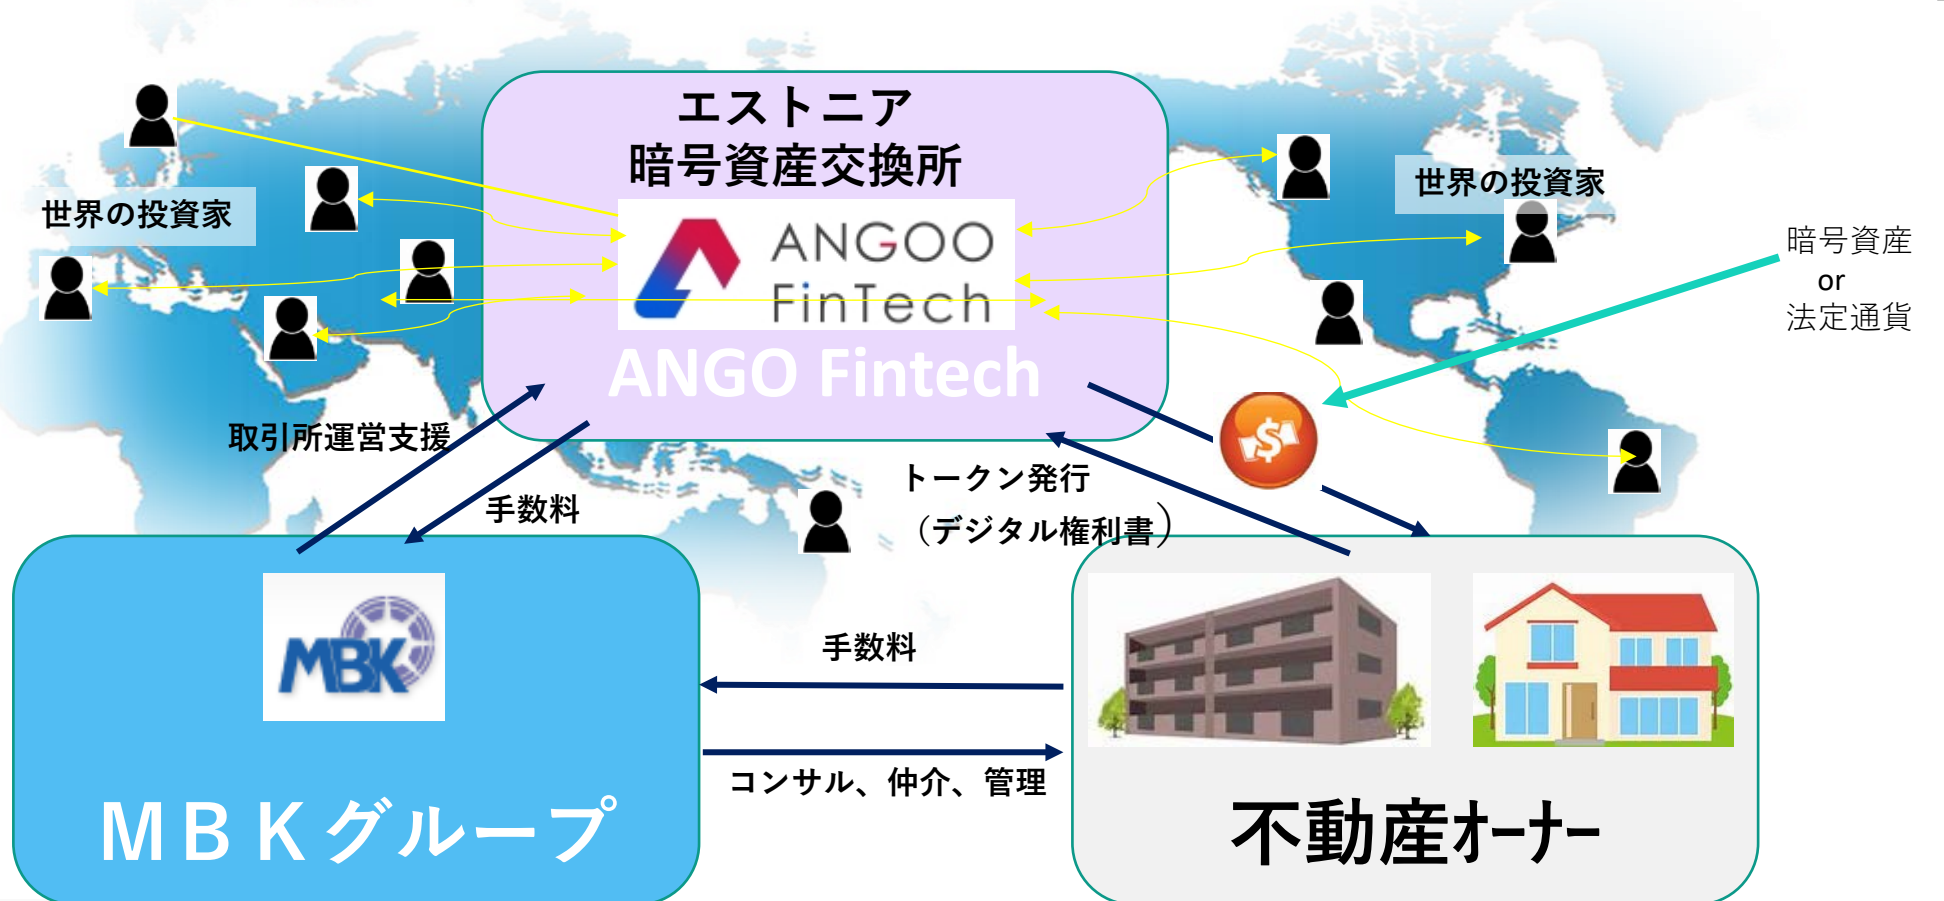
エストニア
暗号資産交換所

ANGOO FinTech

ANGO Fintech

世界の投資家

世界の投資家

暗号資産
or
法定通貨

取引所運営支援

手数料

トークン発行
（デジタル権利書）

MBK

手数料

コンサル、仲介、管理

ＭＢＫグループ

不動産オーナー